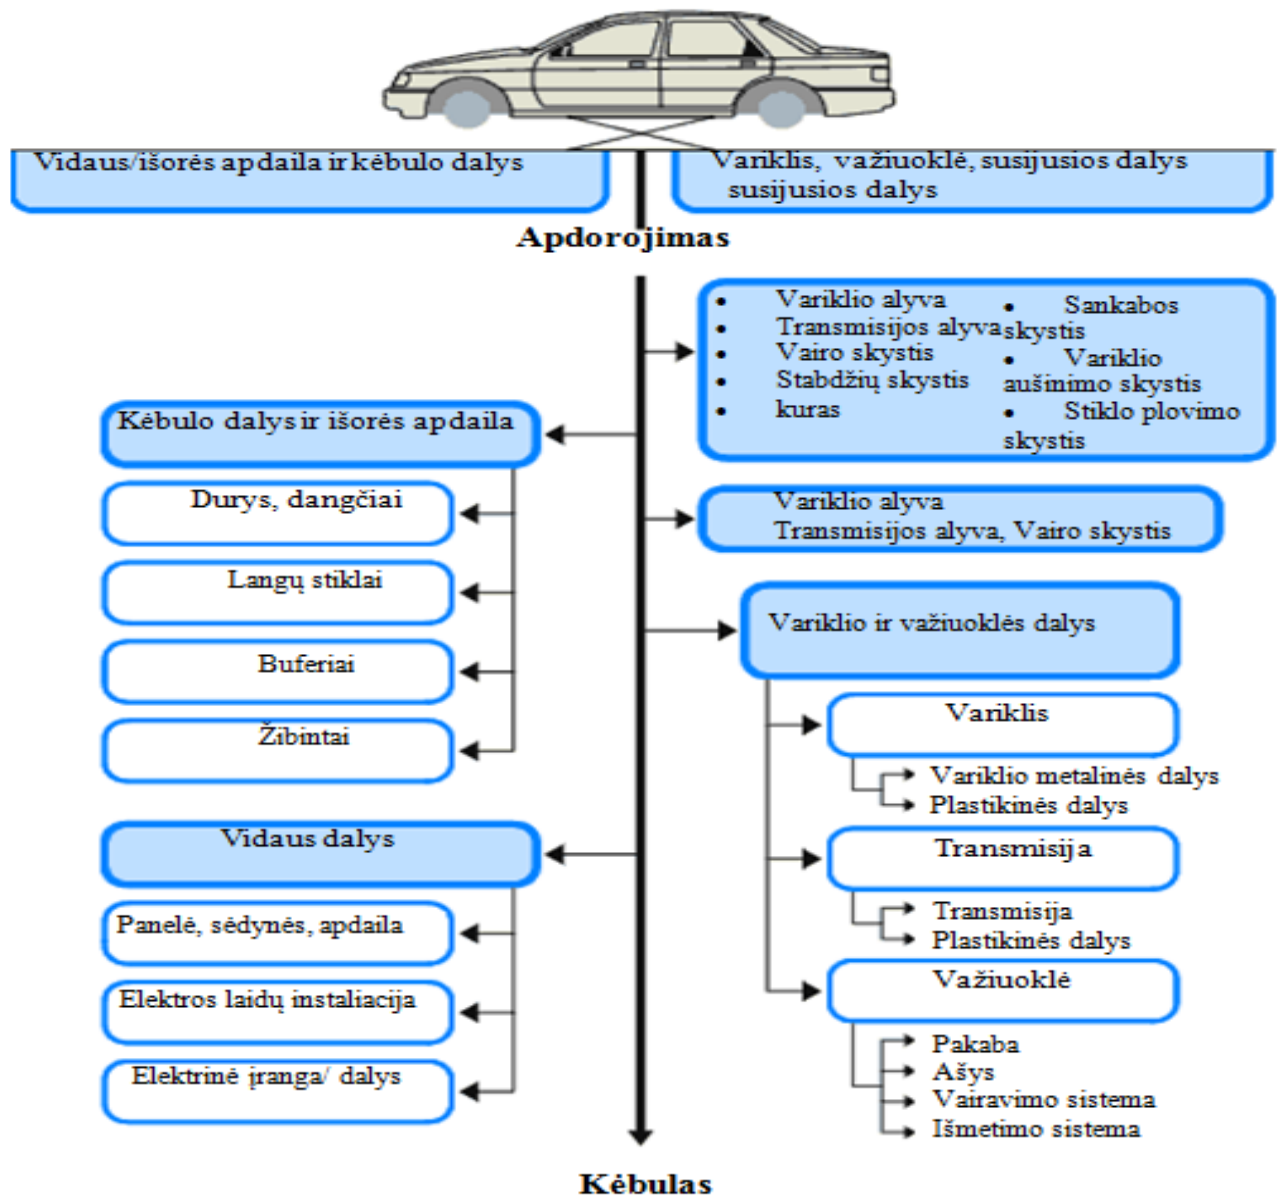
Vidaus/išorės apdaila ir kėbulo dalys

Variklis, važiuoklė, susijusios dalys susijusios dalys

Apdorojimas

- Variklio alyva
- Transmisijos alyva
- Vairo skystis
- Stabdžių skystis
- kuras

- Sankabos skystis
- Variklio aušinimo skystis
- Stiklo plovimo skystis

Kėbulo dalys ir išorės apdaila

Durys, dangčiai

Langų stiklai

Buferiai

Žibintai

Variklio alyva
Transmisijos alyva, Vairo skystis

Variklio ir važiuoklės dalys

Variklis

Variklio metalinės dalys
Plastikinės dalys

Vidaus dalys

Panelė, sėdynės, apdaila

Elektros laidų instaliacija

Elektrinė įranga/ dalys

Transmisija

Transmisija
Plastikinės dalys

Važiuoklė

Pakaba
Ašys
Vairavimo sistema
Išmetimo sistema

Kėbulas